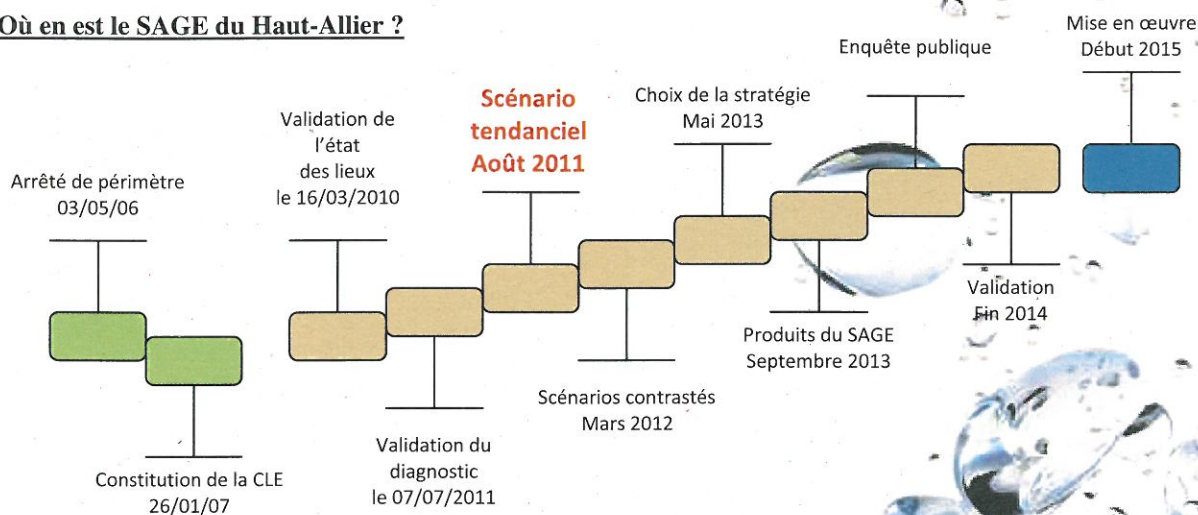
Où en est le SAGE du Haut-Allier ?

Arrêté de périmètre
03/05/06

Constitution de la CLE
26/01/07

Validation de l'état des lieux le 16/03/2010

Validation du diagnostic le 07/07/2011

Scénario tendanciel Août 2011

Scénarios contrastés Mars 2012

Choix de la stratégie Mai 2013

Produits du SAGE Septembre 2013

Enquête publique

Validation Fin 2014

Mise en œuvre Début 2015